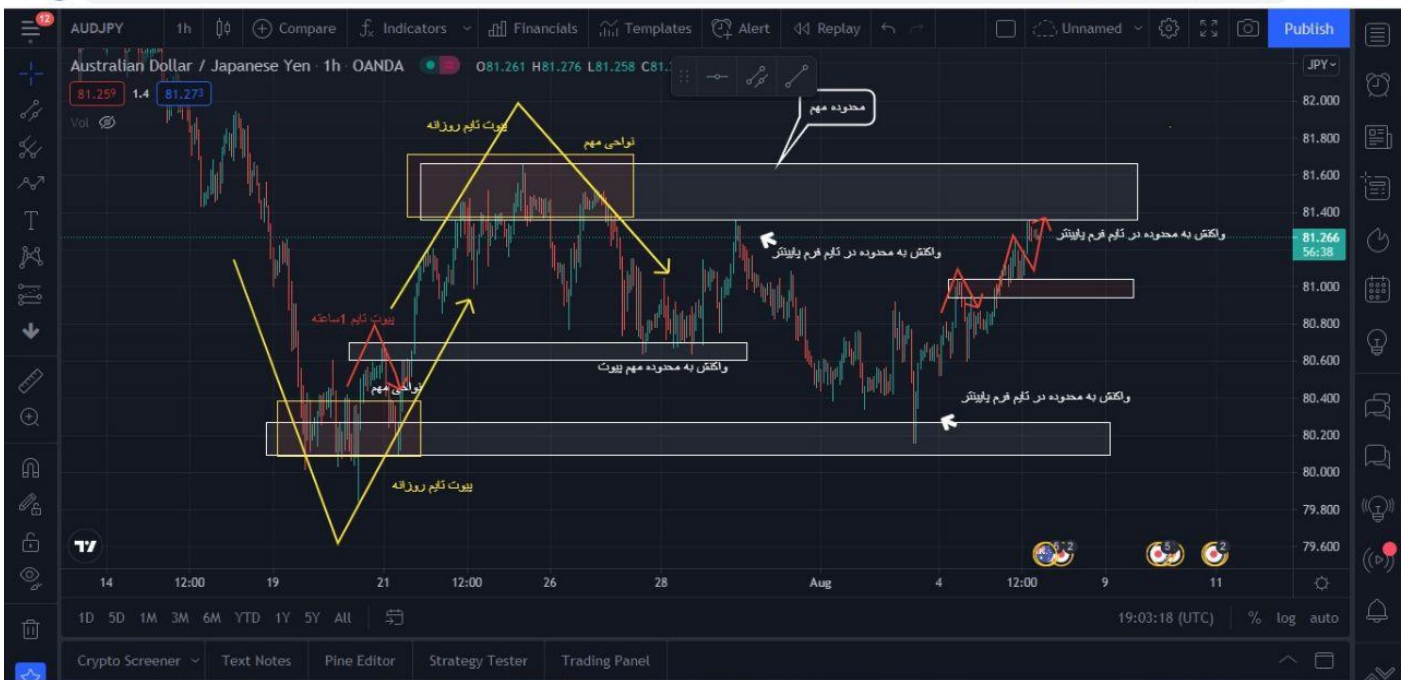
12 AUDJPY 1h Compare Indicators Financials Templates Alert Replay Unnamed Publish

Australian Dollar / Japanese Yen · 1h · OANDA O81.261 H81.276 L81.258 C81.

81.259 1.4 81.273

Vol

JPY

82.000
81.800
81.600
81.400
81.266
56:38
81.000
80.800
80.600
80.400
80.200
80.000
79.800
79.600

محدوده مهم

پیوت تایم روزانه

نواحی مهم

واکنش به محدوده در تایم فرم پایینتر

واکنش به محدوده در تایم فرم پایینتر

پیوت تایم 1ساعته

نواحی مهم

واکنش به محدوده مهم پیوت

واکنش به محدوده در تایم فرم پایینتر

پیوت تایم روزانه

14 12:00 19 21 12:00 26 28 Aug 4 12:00 9 11

1D 5D 1M 3M 6M YTD 1Y 5Y All

19:03:18 (UTC) % log auto

Crypto Screener Text Notes Pine Editor Strategy Tester Trading Panel